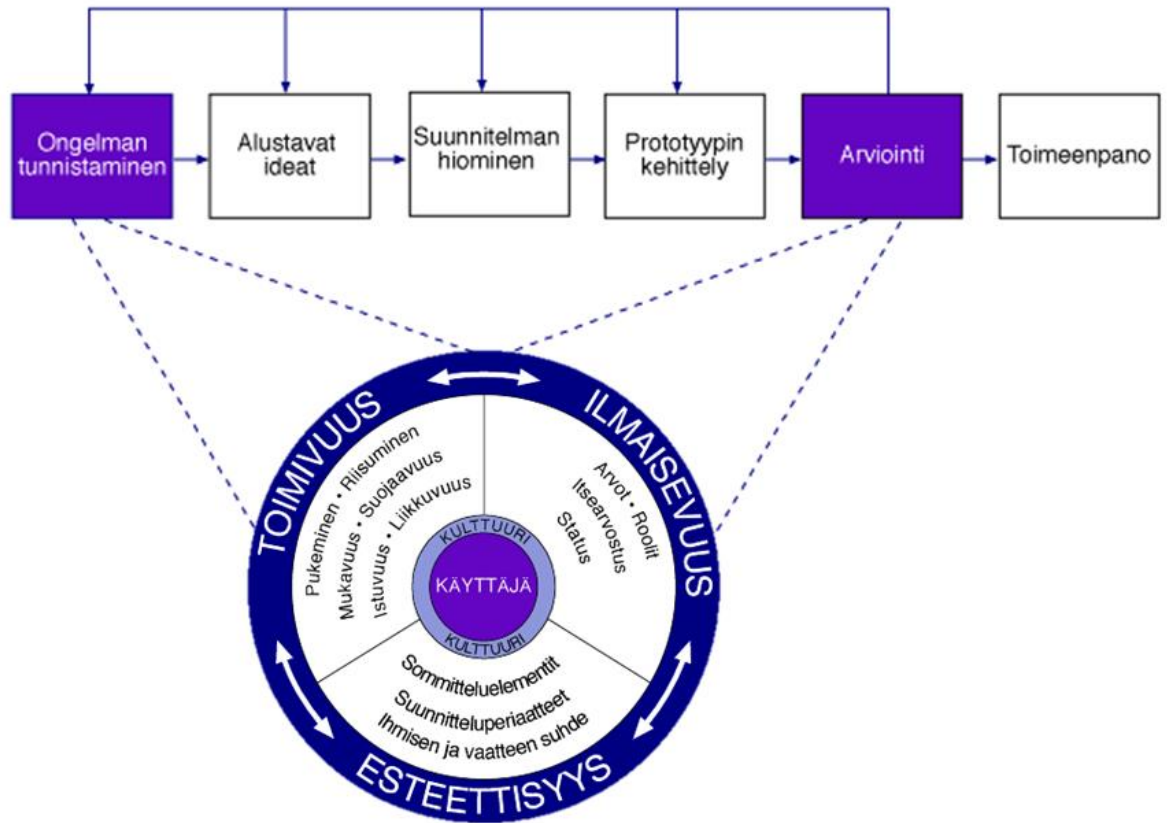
Ongelman tunnistaminen

Alustavat ideat

Suunnitelman hiominen

Prototyypin kehittely

Arviointi

Toimeenpano

TOIMIVUUS

ILMAISEVUUS

ESTEETTISYYS

Pukeminen • Riisuminen
Mukavuus • Suojaavuus
Istuvuus • Liikkuvuus

Arvot • Roolit
Itsearvostus
Status

KULTTUURI
KÄYTTÄJÄ
KULTTUURI

Sommitteluelementit
Suunnitteluperiaatteet
Ihmisen ja vaatteen suhde